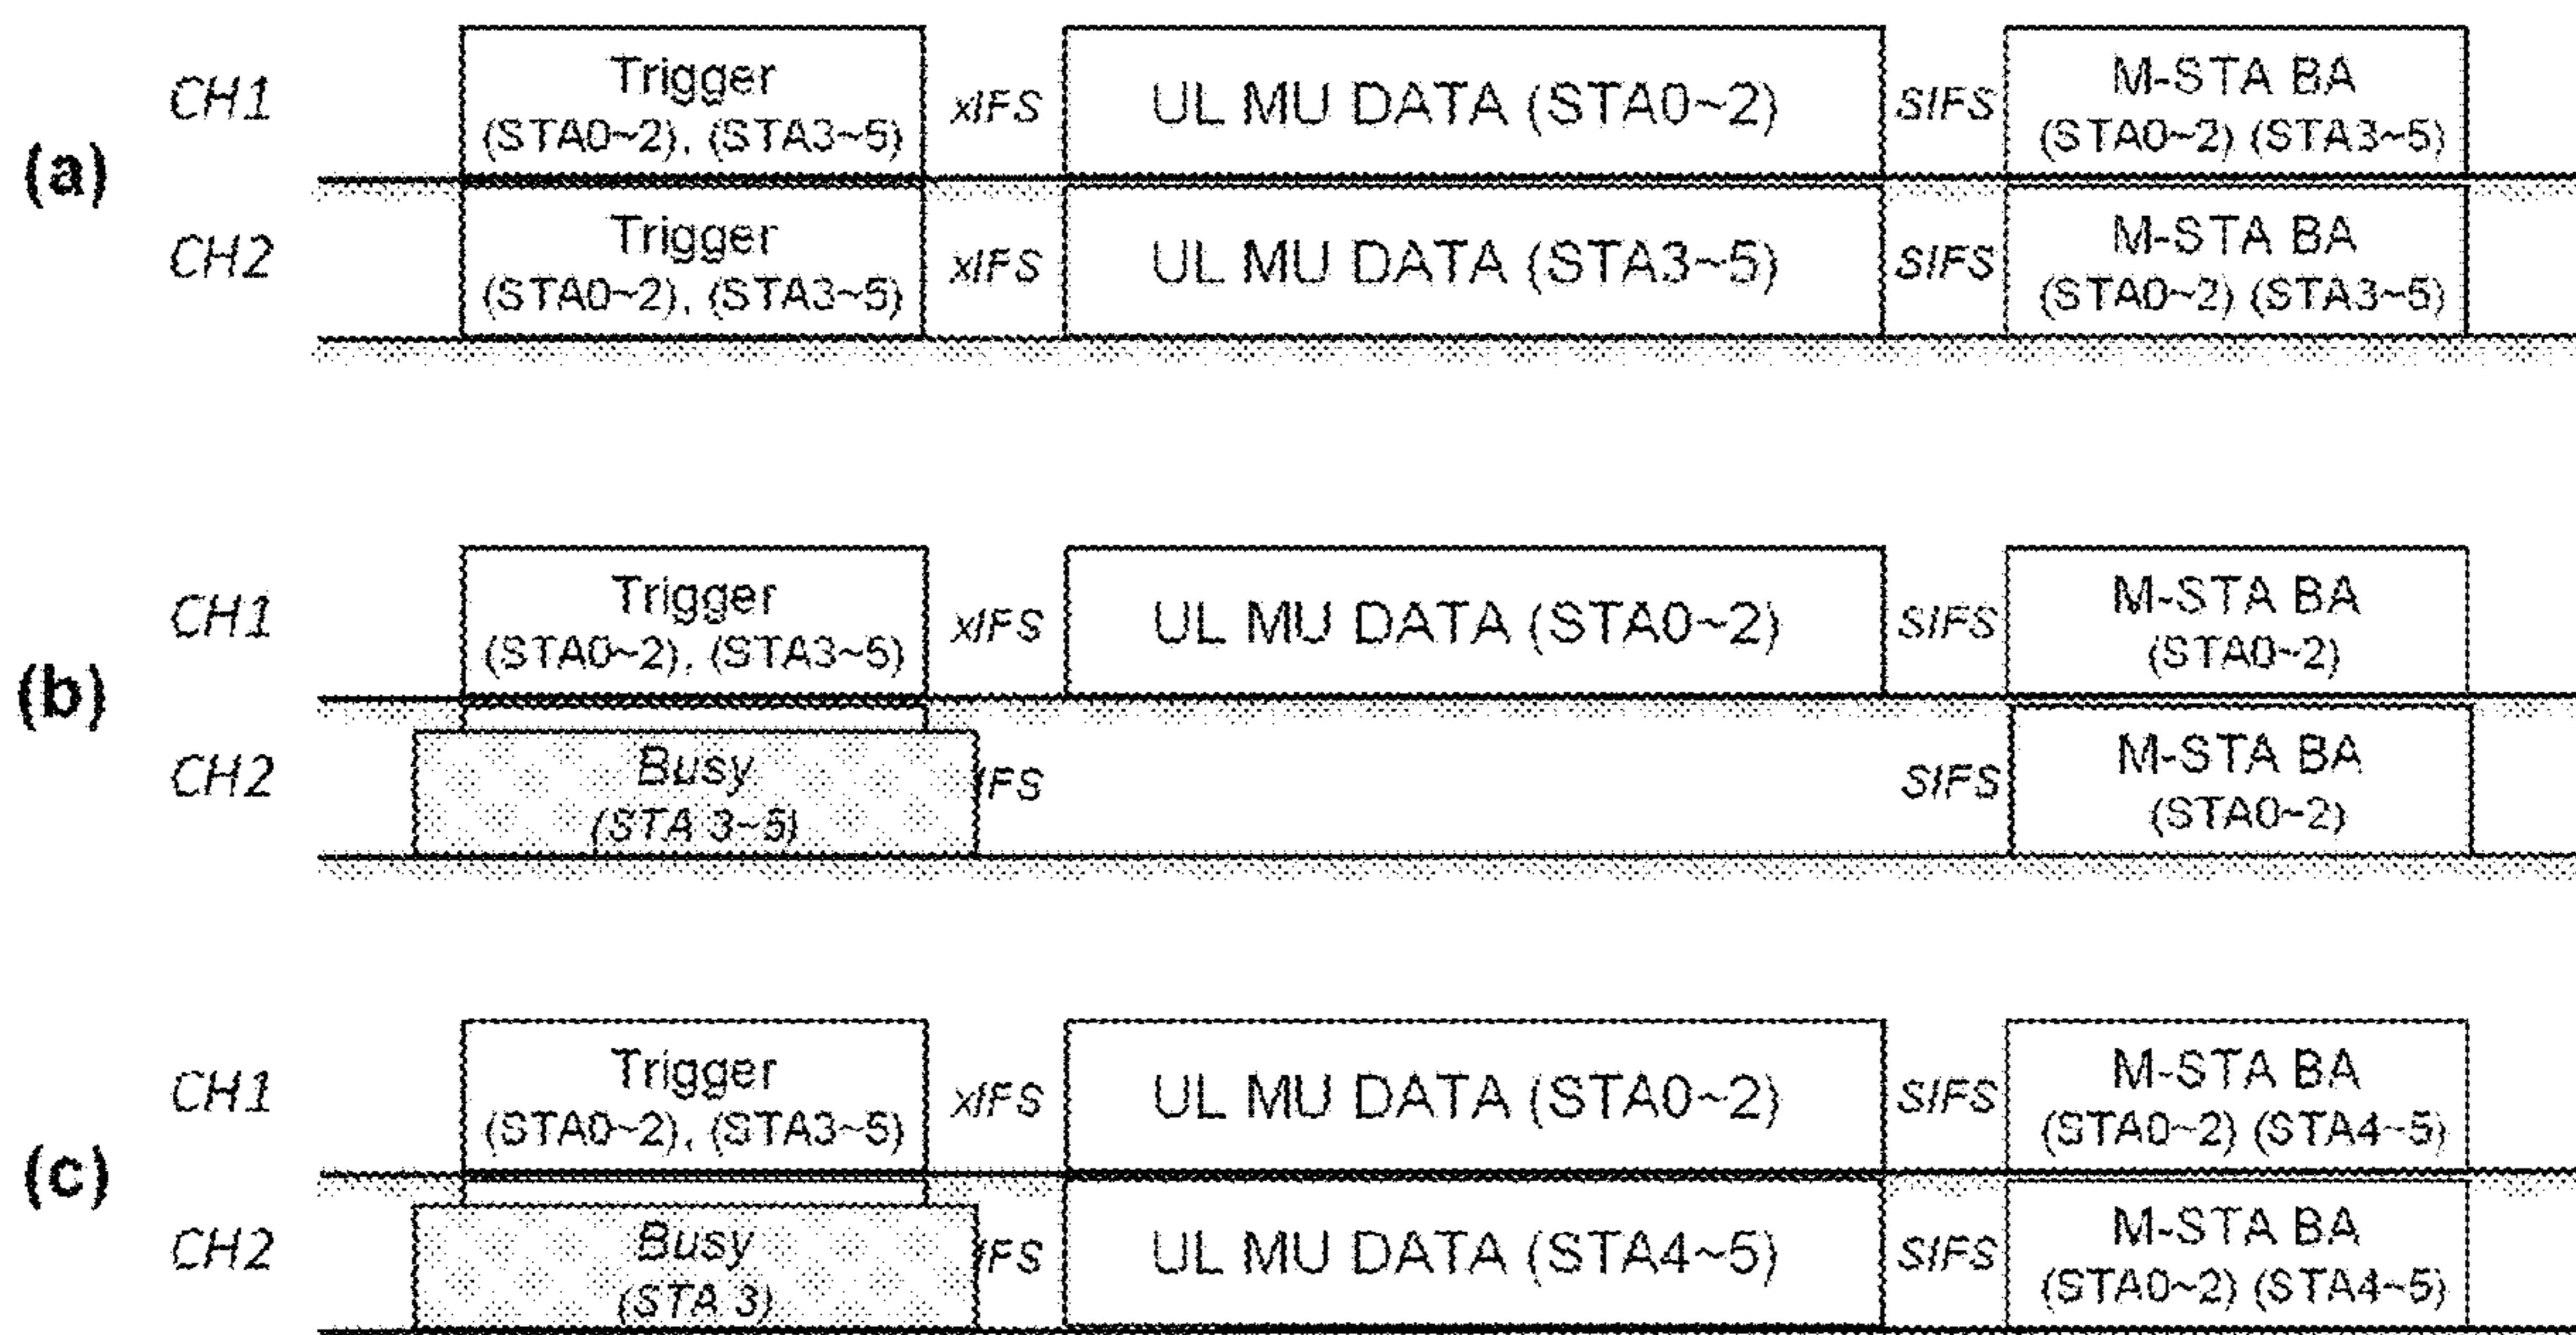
(a)

CH1 Trigger (STA0~2), (STA3~5) xIFS UL MU DATA (STA0~2) SIFS M-STA BA (STA0~2) (STA3~5)

CH2 Trigger (STA0~2), (STA3~5) xIFS UL MU DATA (STA3~5) SIFS M-STA BA (STA0~2) (STA3~5)

(b)

CH1 Trigger (STA0~2), (STA3~5) xIFS UL MU DATA (STA0~2) SIFS M-STA BA (STA0~2)

CH2 Busy (STA 3~5) IFS SIFS M-STA BA (STA0~2)

(c)

CH1 Trigger (STA0~2), (STA3~5) xIFS UL MU DATA (STA0~2) SIFS M-STA BA (STA0~2) (STA4~5)

CH2 Busy (STA 3) IFS UL MU DATA (STA4~5) SIFS M-STA BA (STA0~2) (STA4~5)